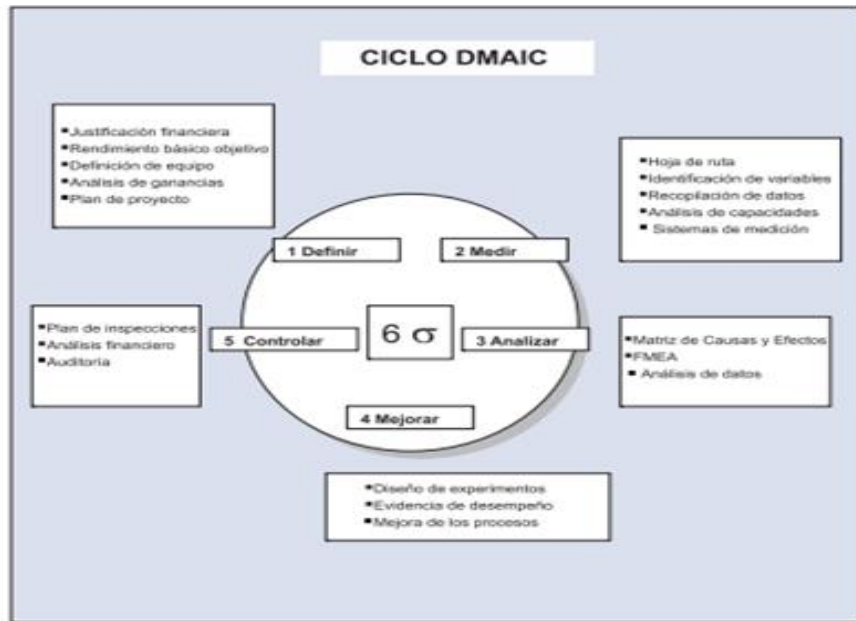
CICLO DMAIC

▪Justificación financiera
▪Rendimiento básico objetivo
▪Definición de equipo
▪Análisis de ganancias
▪Plan de proyecto

▪Hoja de ruta
▪Identificación de variables
▪Recopilación de datos
▪Análisis de capacidades
▪ Sistemas de medición

1 Definir

2 Medir

▪Plan de inspecciones
▪Análisis financiero
▪Auditoria

5 Controlar

6 $\sigma$

3 Analizar

▪Matriz de Causas y Efectos
▪FMEA
▪ Análisis de datos

4 Mejorar

▪Diseño de experimentos
▪Evidencia de desempeño
▪Mejora de los procesos